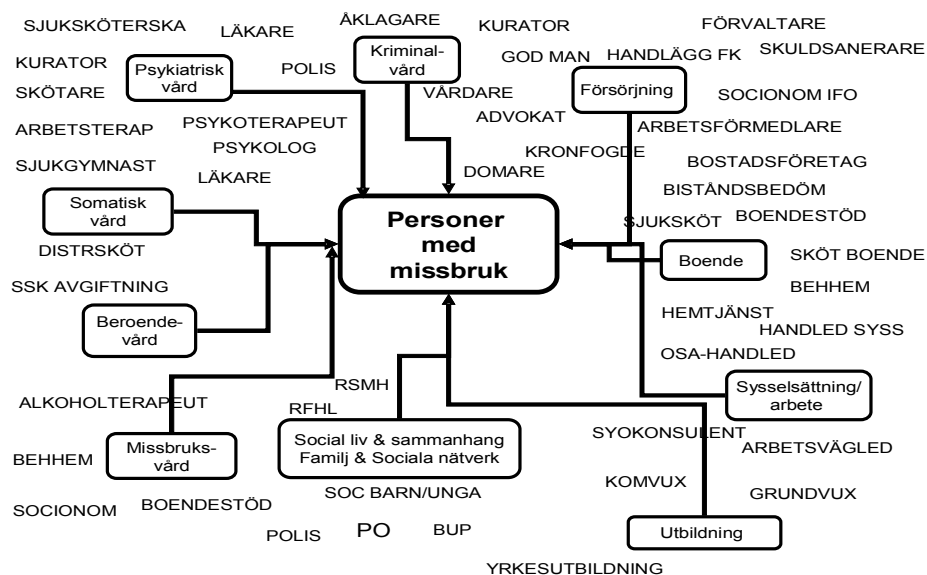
SJUKSKÖTERSKA LÄKARE ÅKLAGARE KURATOR FÖRVALTARE

KURATOR Psykiatrisk vård POLIS Kriminal-vård GOD MAN HANDLÄGG FK SKULDSANERARE

SKÖTARE VÅRDARE Försörjning SOCIONOM IFO

ARBETSTERAP PSYKOTERAPEUT ADVOKAT ARBETSFÖRMEDLARE

SJUKGYMNAST PSYKOLOG KRONFOGDE BOSTADSFÖRETAG

LÄKARE DOMARE BISTÅNDSBEDÖM

Somatisk vård BOENDESTÖD

Personer med missbruk

SJUKSKÖT

DISTRSKÖT Boende SKÖT BOENDE

SSK AVGIFTNING BEHHEM

Beroende-vård HEMTJÄNST HANDLED SYSS

OSA-HANDLED

RSMH

ALKOHOLTERAPEUT Sysselsättning/ arbete

RFHL

Missbruks-vård Social liv & sammanhang Familj & Sociala nätverk SYOKONSULENT ARBETSVÄGLED

BEHHEM

SOC BARN/UNGA KOMVUX GRUNDVUX

SOCIONOM BOENDESTÖD

POLIS PO BUP Utbildning

YRKESUTBILDNING